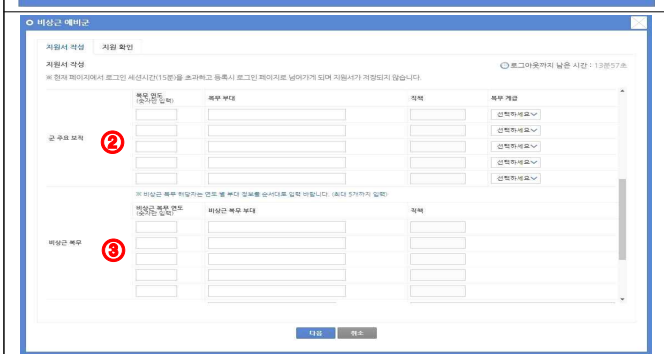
○ 비상근 예비군

지원서 작성 | 지원 확인

지원서 작성

※ 현재 페이지에서 로그인 세션시간(15분)을 초과하고 등록시 로그인 페이지로 넘어가게 되며 지원서가 저장되지 않습니다.

로그아웃까지 남은 시간 : 13분57초

| | 복무 연도 (숫자만 입력) | 복무 부대 | 직책 | 복무 계급 |
|---|---|---|---|---|
| 군 주요 보직 ② | | | | 선택하세요 |
| | | | | 선택하세요 |
| | | | | 선택하세요 |
| | | | | 선택하세요 |
| | | | | 선택하세요 |

※ 비상근 복무 희망하는 연도 별 부대 정보를 순서대로 입력 바랍니다. (최대 5가지까지 입력)

| | 비상근 복무 연도 (숫자만 입력) | 비상근 복무 부대 | 직책 |
|---|---|---|---|
| 비상근 복무 ③ | | | |
| | | | |
| | | | |
| | | | |
| | | | |

다음 | 취소